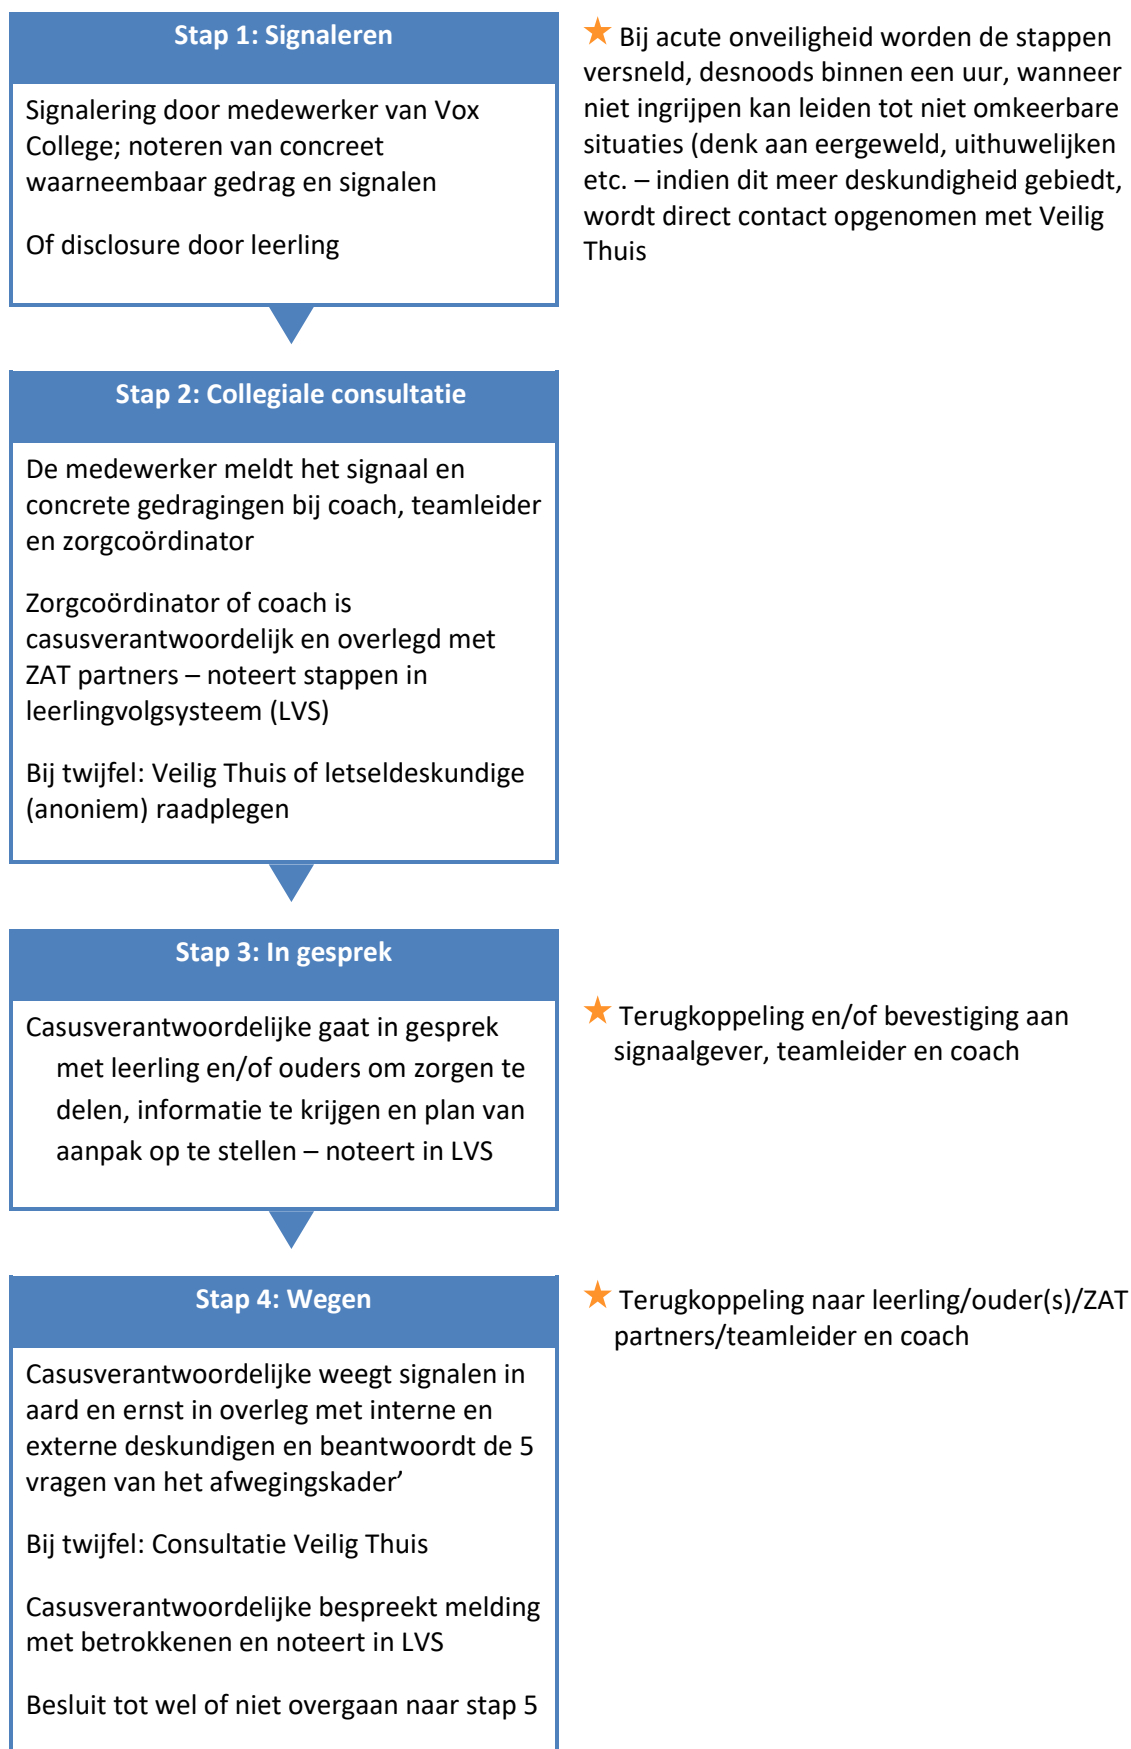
Stap 1: Signaleren

Signalering door medewerker van Vox College; noteren van concreet waarneembaar gedrag en signalen

Of disclosure door leerling

★ Bij acute onveiligheid worden de stappen versneld, desnoods binnen een uur, wanneer niet ingrijpen kan leiden tot niet omkeerbare situaties (denk aan eergeweld, uithuwelijken etc. – indien dit meer deskundigheid gebiedt, wordt direct contact opgenomen met Veilig Thuis

Stap 2: Collegiale consultatie

De medewerker meldt het signaal en concrete gedragingen bij coach, teamleider en zorgcoördinator

Zorgcoördinator of coach is casusverantwoordelijk en overlegd met ZAT partners – noteert stappen in leerlingvolgsysteem (LVS)

Bij twijfel: Veilig Thuis of letseldeskundige (anoniem) raadplegen

Stap 3: In gesprek

Casusverantwoordelijke gaat in gesprek met leerling en/of ouders om zorgen te delen, informatie te krijgen en plan van aanpak op te stellen – noteert in LVS

★ Terugkoppeling en/of bevestiging aan signaalgever, teamleider en coach

Stap 4: Wegen

Casusverantwoordelijke weegt signalen in aard en ernst in overleg met interne en externe deskundigen en beantwoordt de 5 vragen van het afwegingskader'

Bij twijfel: Consultatie Veilig Thuis

Casusverantwoordelijke bespreekt melding met betrokkenen en noteert in LVS

Besluit tot wel of niet overgaan naar stap 5

★ Terugkoppeling naar leerling/ouder(s)/ZAT partners/teamleider en coach